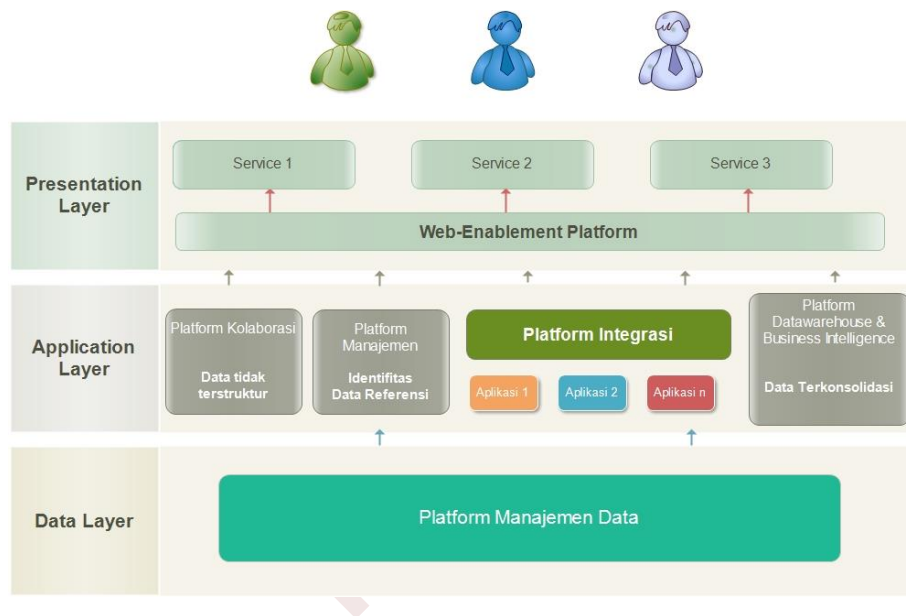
Presentation Layer

Service 1

Service 2

Service 3

Web-Enablement Platform

Application Layer

Platform Kolaborasi

Data tidak terstruktur

Platform Manajemen

Identifitas Data Referensi

Platform Integrasi

Aplikasi 1

Aplikasi 2

Aplikasi n

Platform Datawarehouse & Business Intelligence

Data Terkonsolidasi

Data Layer

Platform Manajemen Data